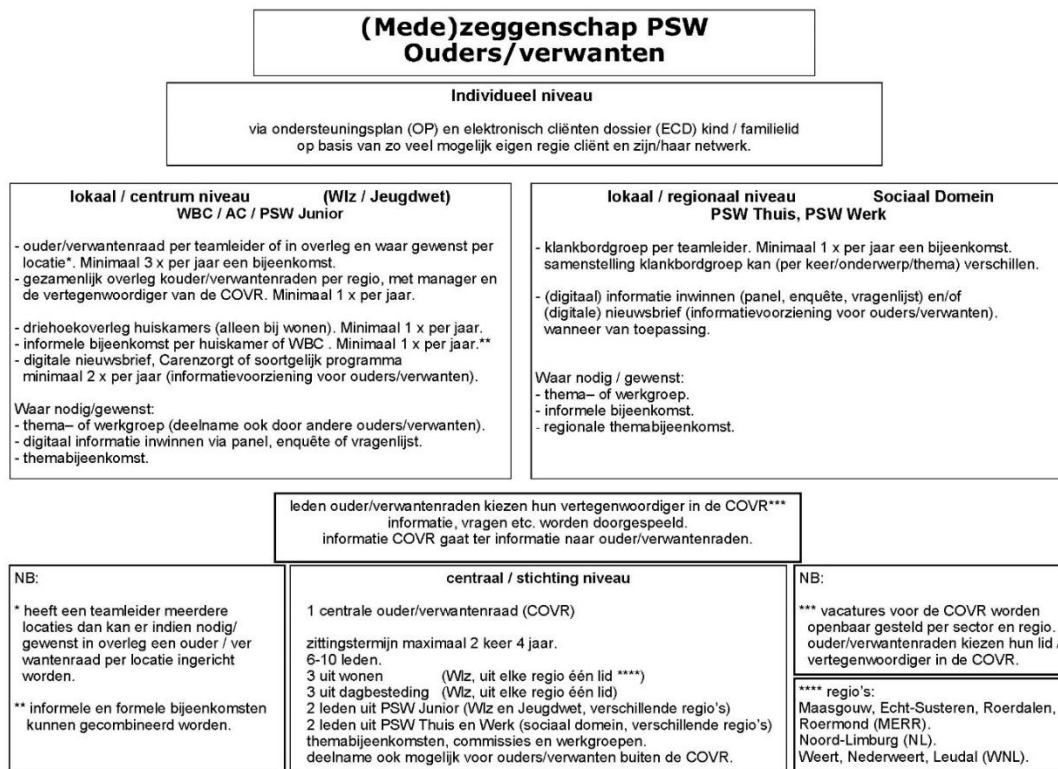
(Mede)zeggenschap PSW
Ouders/verwanten

Individueel niveau

via ondersteuningsplan (OP) en elektronisch cliënten dossier (ECD) kind / familielid op basis van zo veel mogelijk eigen regie cliënt en zijn/haar netwerk.

lokaal / centrum niveau (Wlz / Jeugdwet)
WBC / AC / PSW Junior

- ouder/verwantenraad per teamleider of in overleg en waar gewenst per locatie*. Minimaal 3 x per jaar een bijeenkomst.
- gezamenlijk overleg kouder/verwantenraden per regio, met manager en de vertegenwoordiger van de COVR. Minimaal 1 x per jaar.

- driehoekoverleg huiskamers (alleen bij wonen). Minimaal 1 x per jaar.
- informele bijeenkomst per huiskamer of WBC . Minimaal 1 x per jaar.**
- digitale nieuwsbrief, Carenzorgt of soortgelijk programma minimaal 2 x per jaar (informatievoorziening voor ouders/verwanten).

Waar nodig/gewenst:
- thema– of werkgroep (deelname ook door andere ouders/verwanten).
- digitaal informatie inwinnen via panel, enquête of vragenlijst.
- themabijeenkomst.

lokaal / regionaal niveau Sociaal Domein
PSW Thuis, PSW Werk

- klankbordgroep per teamleider. Minimaal 1 x per jaar een bijeenkomst. samenstelling klankbordgroep kan (per keer/onderwerp/thema) verschillen.

- (digitaal) informatie inwinnen (panel, enquête, vragenlijst) en/of (digitale) nieuwsbrief (informatievoorziening voor ouders/verwanten). wanneer van toepassing.

Waar nodig / gewenst:
- thema– of werkgroep.
- informele bijeenkomst.
- regionale themabijeenkomst.

leden ouder/verwantenraden kiezen hun vertegenwoordiger in de COVR***
informatie, vragen etc. worden doorgespeeld.
informatie COVR gaat ter informatie naar ouder/verwantenraden.

NB:

* heeft een teamleider meerdere locaties dan kan er indien nodig/ gewenst in overleg een ouder / ver wantenraad per locatie ingericht worden.

** informele en formele bijeenkomsten kunnen gecombineerd worden.

centraal / stichting niveau

1 centrale ouder/verwantenraad (COVR)

zittingstermijn maximaal 2 keer 4 jaar.
6-10 leden.
3 uit wonen (Wlz, uit elke regio één lid ****)
3 uit dagbesteding (Wlz, uit elke regio één lid)
2 leden uit PSW Junior (Wlz en Jeugdwet, verschillende regio's)
2 leden uit PSW Thuis en Werk (sociaal domein, verschillende regio's)
themabijeenkomsten, commissies en werkgroepen.
deelname ook mogelijk voor ouders/verwanten buiten de COVR.

NB:

*** vacatures voor de COVR worden openbaar gesteld per sector en regio. ouder/verwantenraden kiezen hun lid / vertegenwoordiger in de COVR.

**** regio's:
Maasgouw, Echt-Susteren, Roerdalen, Roermond (MERR).
Noord-Limburg (NL).
Weert, Nederweert, Leudal (WNL).